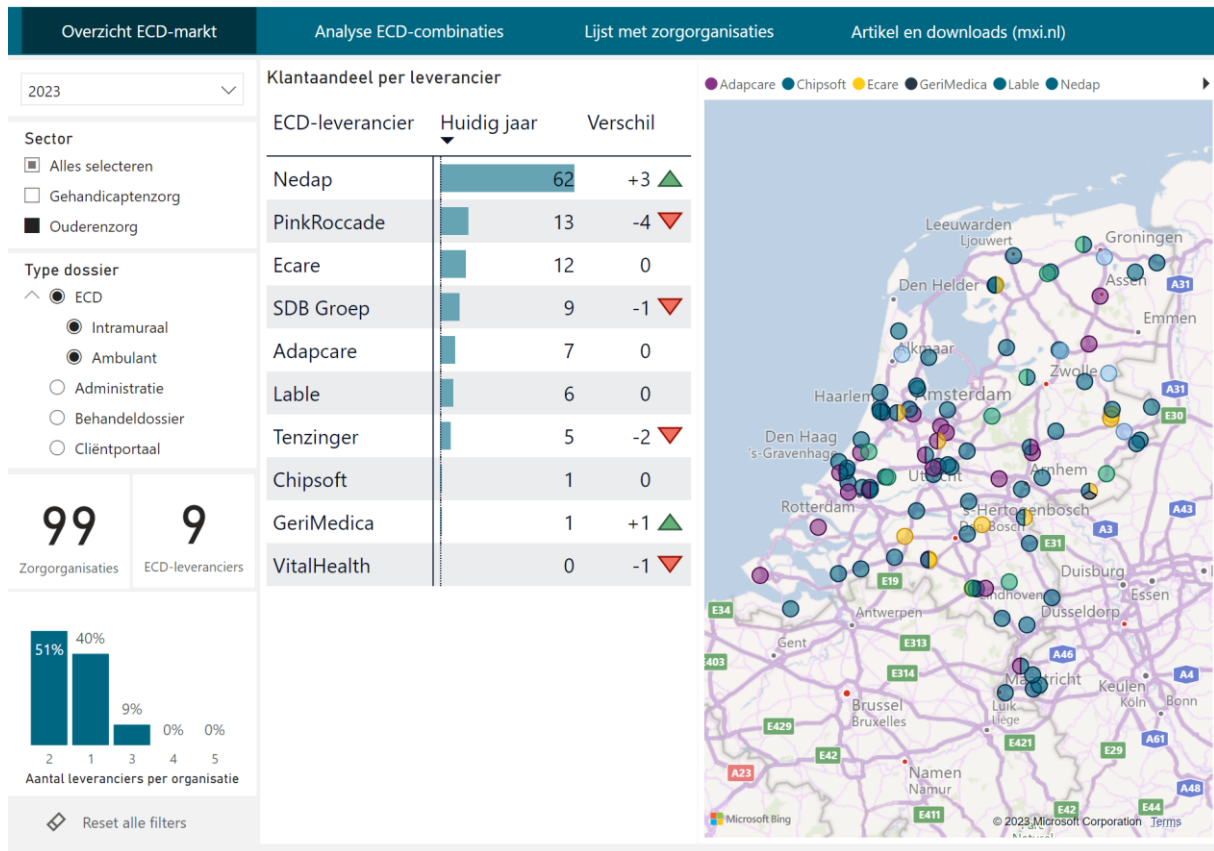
Overzicht ECD-markt | Analyse ECD-combinaties | Lijst met zorgorganisaties | Artikel en downloads (mxi.nl)

2023

Sector
Alles selecteren
Gehandicaptenzorg
Ouderenzorg

Type dossier
ECD
Intramuraal
Ambulant
Administratie
Behandeldossier
Cliëntportaal

99
Zorgorganisaties

9
ECD-leveranciers

51% 40% 9% 0% 0%
2 1 3 4 5
Aantal leveranciers per organisatie

Reset alle filters

Klantaandeel per leverancier

| ECD-leverancier | Huidig jaar | Verschil |
|---|---|---|
| Nedap | 62 | +3 |
| PinkRoccade | 13 | -4 |
| Ecare | 12 | 0 |
| SDB Groep | 9 | -1 |
| Adapcare | 7 | 0 |
| Lable | 6 | 0 |
| Tenzinger | 5 | -2 |
| Chipsoft | 1 | 0 |
| GeriMedica | 1 | +1 |
| VitalHealth | 0 | -1 |

Adapcare Chipsoft Ecare GeriMedica Lable Nedap

Leeuwarden Ljouwert Groningen Assen Den Helder Emmen Alkmaar Zwolle Haarlem Amsterdam Den Haag 's-Gravenhage Utrecht Arnhem Rotterdam 's-Hertogenbosch Den Bosch Duisburg Essen Eindhoven Antwerpen Dusseldorp Gent Maastricht Keulen Köln Bonn Brussel Bruxelles Luik Liège Namen Namur
A31 A31 E30 A3 A43 E31 E19 E34 E313 E314 A46 A4 E403 E429 E42 E421 E29 A61 A23 A48 E42 E44 E411

Microsoft Bing © 2023 Microsoft Corporation Terms